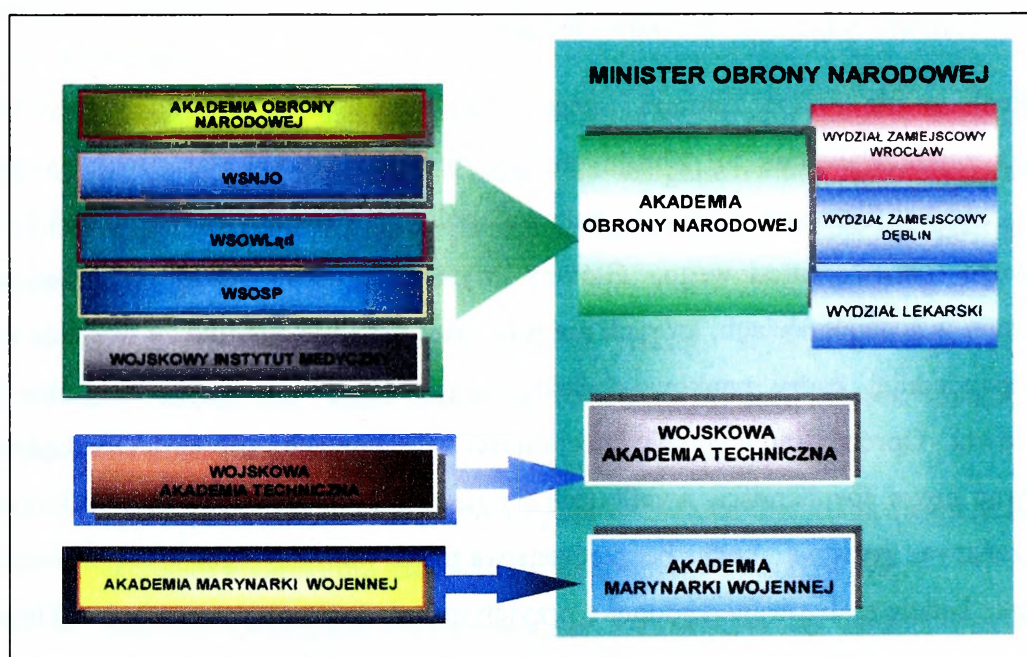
AKADEMIA OBRONY NARODOWEJ

WSNJO

WSOWLąd

WSOSP

WOJSKOWY INSTYTUT MEDYCZNY

WOJSKOWA AKADEMIA TECHNICZNA

AKADEMIA MARYNARKI WOJENNEJ

MINISTER OBRONY NARODOWEJ

AKADEMIA OBRONY NARODOWEJ

WYDZIAŁ ZAMIEJSCOWY WROCŁAW

WYDZIAŁ ZAMIEJSCOWY DĘBLIN

WYDZIAŁ LEKARSKI

WOJSKOWA AKADEMIA TECHNICZNA

AKADEMIA MARYNARKI WOJENNEJ